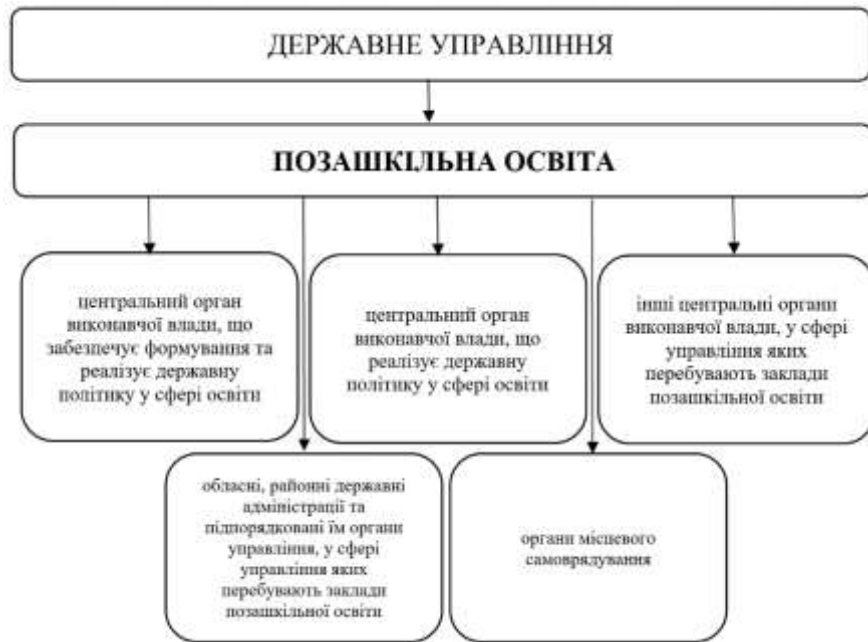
ДЕРЖАВНЕ УПРАВЛІННЯ

ПОЗАШКІЛЬНА ОСВІТА

центральний орган виконавчої влади, що забезпечує формування та реалізує державну політику у сфері освіти

центральний орган виконавчої влади, що реалізує державну політику у сфері освіти

інші центральні органи виконавчої влади, у сфері управління яких перебувають заклади позашкільної освіти

обласні, районні державні адміністрації та підпорядковані їм органи управління, у сфері управління яких перебувають заклади позашкільної освіти

органи місцевого самоврядування